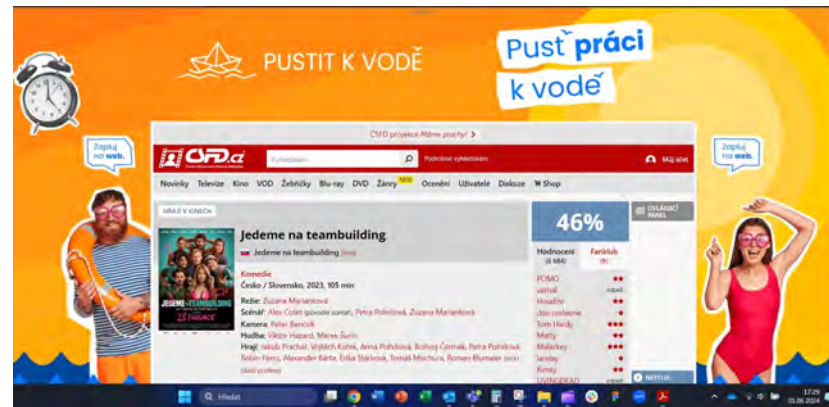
PUSTIT K VODĚ

Pusť práci k vodě

Zapluj na web.

Zapluj na web.

ČSFD projekce Máme prachy! >

ČSFD.cz

Vyhledávání

Podrobné vyhledávání

Můj účet

Novinky Televize Kino VOD Žebříčky Blu-ray DVD Žánry NEW Ocenění Uživatelé Diskuze Shop

HRAJÍ V KINECH

Jedeme na teambuilding

Jedeme na teambuilding (více)

Komedie

Česko / Slovensko, 2023, 105 min

Režie: Zuzana Marianková

Scénář: Alex Coleť (původní scénář), Petra Polnišová, Zuzana Marianková

Kamera: Peter Bencsík

Hudba: Viktor Hazard, Marek Šurin

Hrají: Jakub Prachař, Vojtěch Kotek, Anna Polívková, Bohuš Černák, Petra Polnišová, Robin Ferro, Alexander Bárta, Erika Stárková, Tomáš Mischura, Roman Blumaier (více) (další profese)

46%

Hodnocení (4 684)

Fanklub (9)

OVLÁDACÍ PANEL

POMO
vartoil
Houdini
don corleone
Tom Hardy
Matty
Malarkey
lansley
Rimty
LIVINGDEAD

NOTICE

Hledat

17:29
01.06.2024